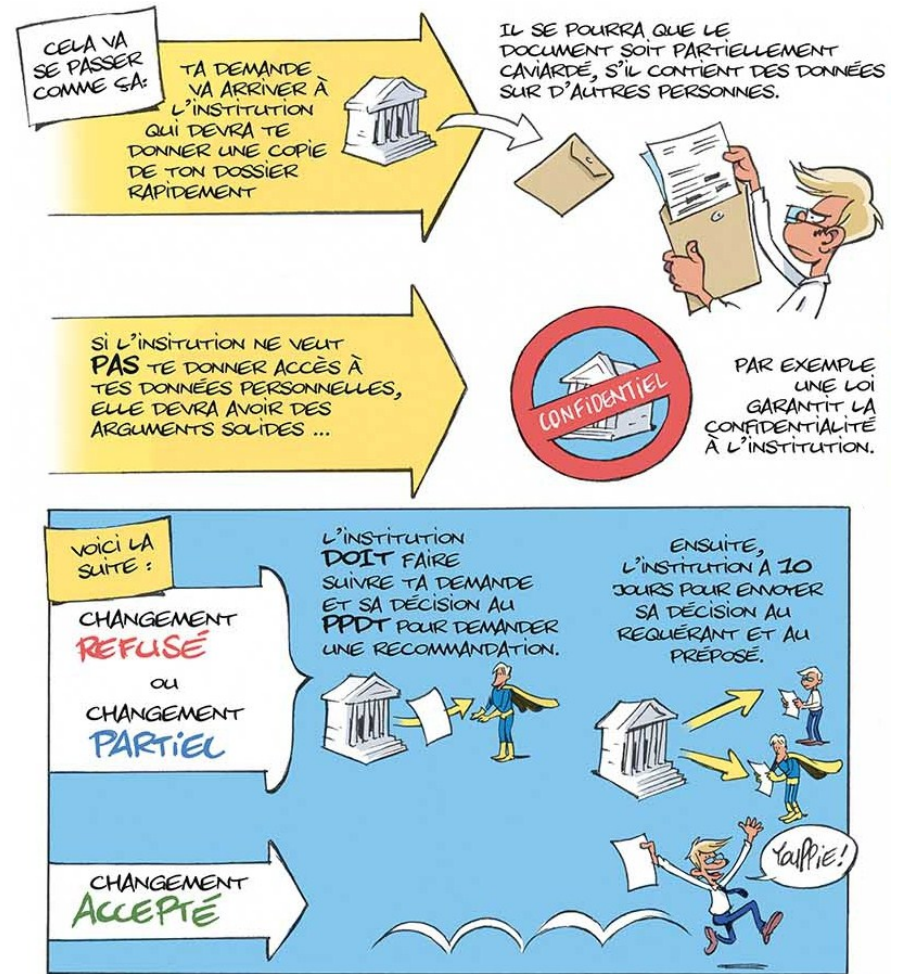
CELA VA SE PASSER COMME ÇA:

TA DEMANDE VA ARRIVER À L'INSTITUTION QUI DEVRA TE DONNER UNE COPIE DE TON DOSSIER RAPIDEMENT

IL SE POURRA QUE LE DOCUMENT SOIT PARTIELLEMENT CAVIARDÉ, S'IL CONTIENT DES DONNÉES SUR D'AUTRES PERSONNES.

SI L'INSITUTION NE VEUT PAS TE DONNER ACCÈS À TES DONNÉES PERSONNELLES, ELLE DEVRA AVOIR DES ARGUMENTS SOLIDES ...

CONFIDENTIEL

PAR EXEMPLE UNE LOI GARANTIT LA CONFIDENTIALITÉ À L'INSTITUTION.

VOICI LA SUITE :

CHANGEMENT REFUSÉ

OU

CHANGEMENT PARTIEL

L'INSTITUTION DOIT FAIRE SUIVRE TA DEMANDE ET SA DÉCISION AU PPDT POUR DEMANDER UNE RECOMMANDATION.

ENSUITE, L'INSTITUTION A 10 JOURS POUR ENVOYER SA DÉCISION AU REQUÉRANT ET AU PRÉPOSÉ.

CHANGEMENT ACCEPTÉ

YOUPPIE!